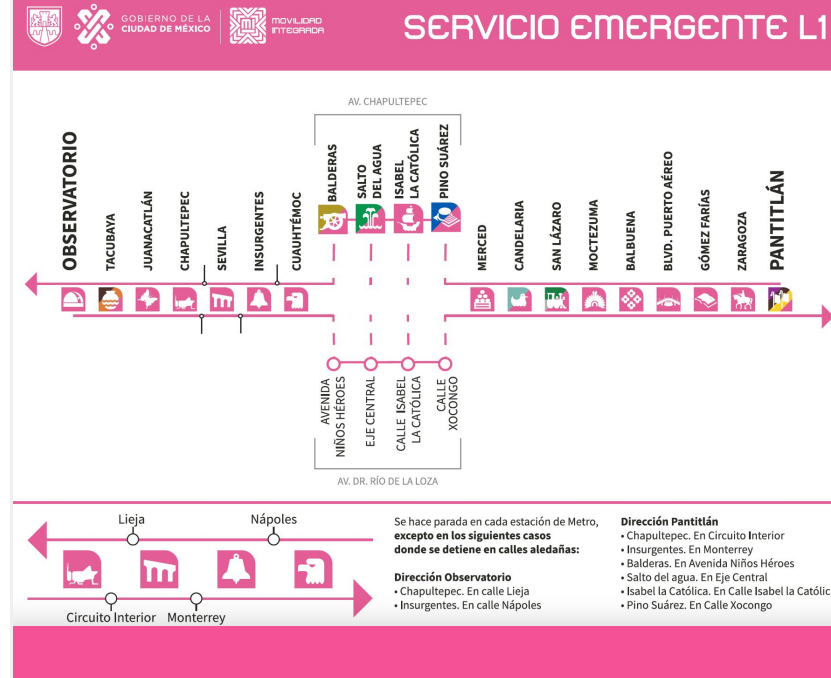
GOBIERNO DE LA CIUDAD DE MÉXICO

MOVILIDAD INTEGRADA

SERVICIO EMERGENTE L1

AV. CHAPULTEPEC

OBSERVATORIO
TACUBAYA
JUANACATLÁN
CHAPULTEPEC
SEVILLA
INSURGENTES
CUAUHTÉMOC
BALDERAS
SALTO DEL AGUA
ISABEL LA CATÓLICA
PINO SUÁREZ
MERCED
CANDELARIA
SAN LÁZARO
MOCTEZUMA
BALBUENA
BLVD. PUERTO AÉREO
GÓMEZ FARÍAS
ZARAGOZA
PANTITLÁN

AVENIDA NIÑOS HÉROES
EJE CENTRAL
CALLE ISABEL LA CATÓLICA
CALLE XOCONGO

AV. DR. RÍO DE LA LOZA

Lieja
Nápoles
Circuito Interior
Monterrey

Se hace parada en cada estación de Metro, **excepto en los siguientes casos donde se detiene en calles aledañas:**

**Dirección Observatorio**
• Chapultepec. En calle Lieja
• Insurgentes. En calle Nápoles

**Dirección Pantitlán**
• Chapultepec. En Circuito Interior
• Insurgentes. En Monterrey
• Balderas. En Avenida Niños Héroes
• Salto del agua. En Eje Central
• Isabel la Católica. En Calle Isabel la Católic
• Pino Suárez. En Calle Xocongo